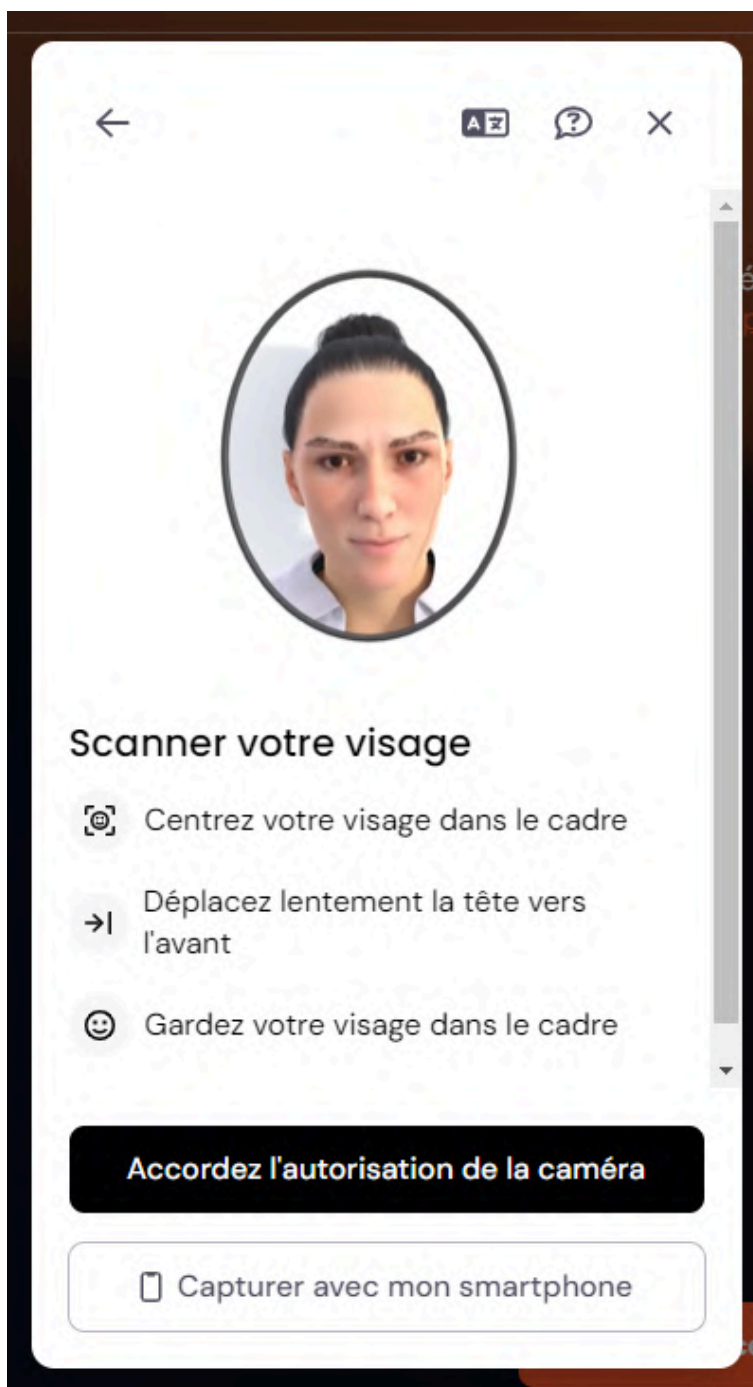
Scanner votre visage

Centrez votre visage dans le cadre

Déplacez lentement la tête vers l'avant

Gardez votre visage dans le cadre

Accordez l'autorisation de la caméra

Capturer avec mon smartphone